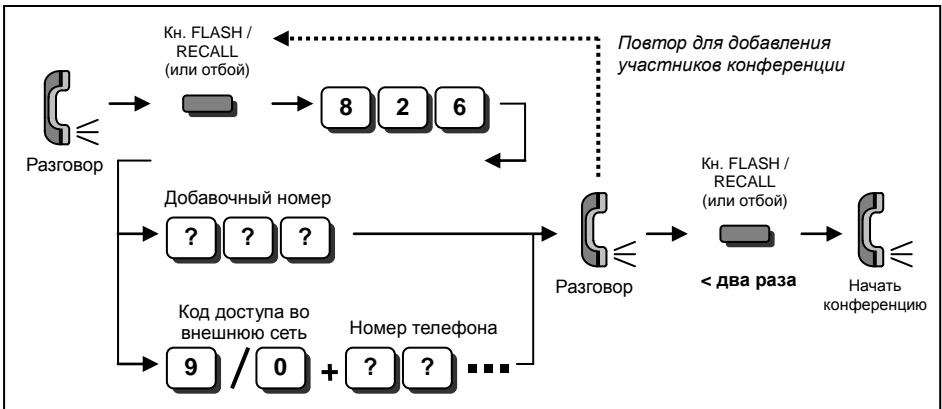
Кн. FLASH / RECALL (или отбой)

Повтор для добавления участников конференции

8 2 6

Разговор

Добавочный номер

? ? ?

Разговор

Кн. FLASH / RECALL (или отбой)

< два раза

Начать конференцию

Код доступа во внешнюю сеть

Номер телефона

9 / 0 + ? ? ■■■